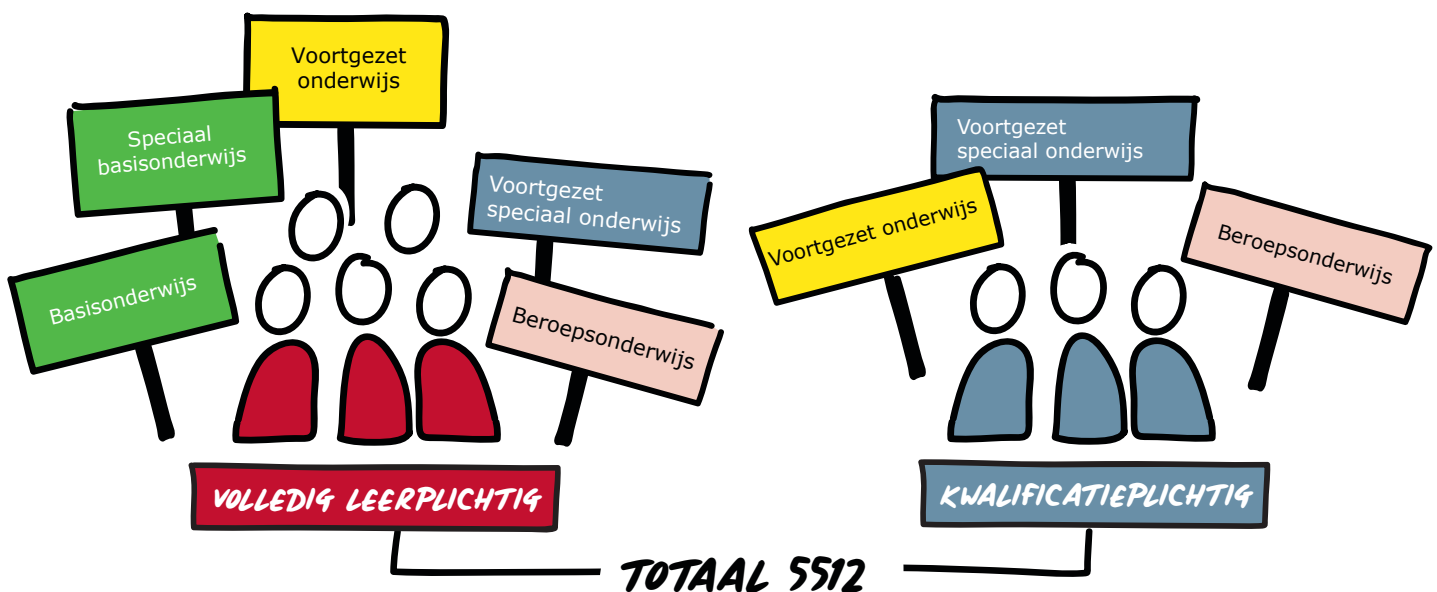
Voortgezet onderwijs

Speciaal basisonderwijs

Voortgezet speciaal onderwijs

Basisonderwijs

Beroepsonderwijs

VOLLEDIG LEERPLICHTIG

Voortgezet speciaal onderwijs

Voortgezet onderwijs

Beroepsonderwijs

KWALIFICATIEPLICHTIG

TOTAAL 5512